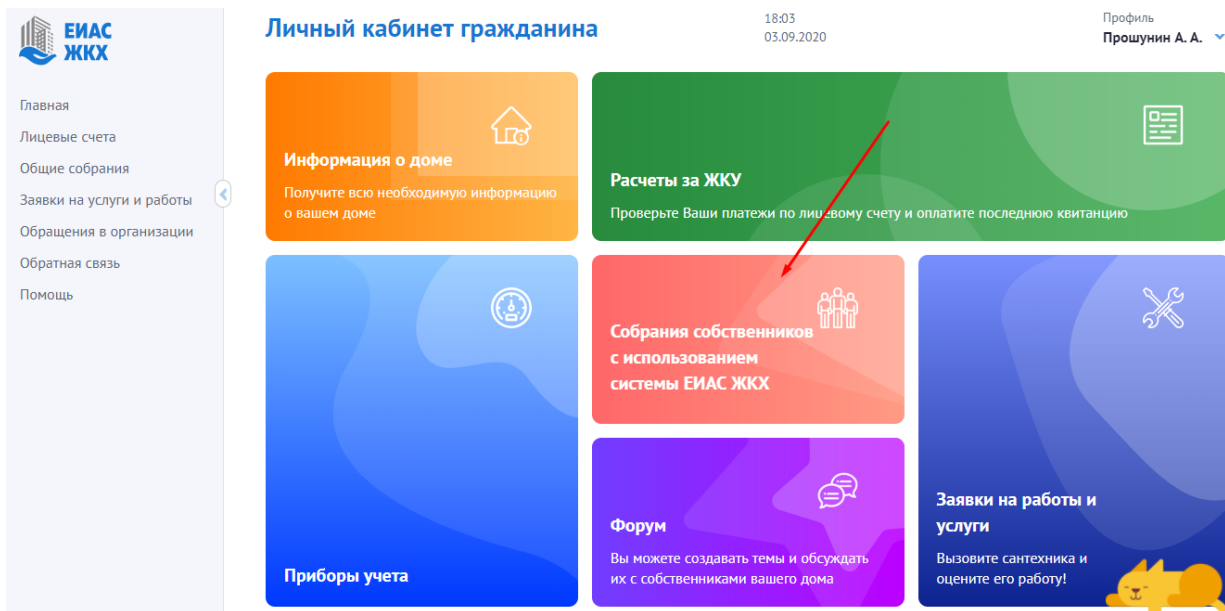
ЕИАС ЖКХ

Главная
Лицевые счета
Общие собрания
Заявки на услуги и работы
Обращения в организации
Обратная связь
Помощь

Личный кабинет гражданина

18:03
03.09.2020

Профиль
Прошунин А. А.

Информация о доме
Получите всю необходимую информацию о вашем доме

Расчеты за ЖКУ
Проверьте Ваши платежи по лицевому счету и оплатите последнюю квитанцию

Приборы учета

Собрания собственников с использованием системы ЕИАС ЖКХ

Заявки на работы и услуги
Вызовите сантехника и оцените его работу!

Форум
Вы можете создавать темы и обсуждать их с собственниками вашего дома